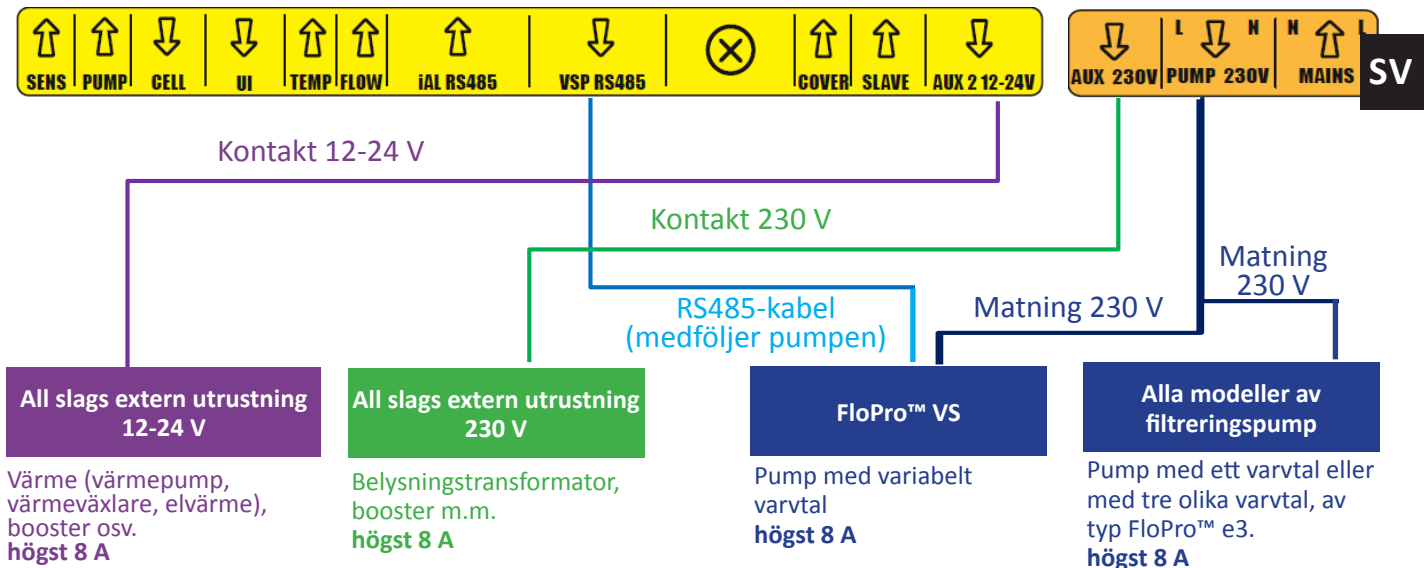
SENS PUMP CELL UI TEMP FLOW iAL RS485 VSP RS485 COVER SLAVE AUX 2 12-24V

AUX 230V L PUMP 230V N N MAINS L

SV

Kontakt 12-24 V

Kontakt 230 V

Matning 230 V

RS485-kabel (medföljer pumpen)

Matning 230 V

All slags extern utrustning 12-24 V

Värme (värmepump, värmeväxlare, elvärme), booster osv.
högst 8 A

All slags extern utrustning 230 V

Belysningstransformator, booster m.m.
högst 8 A

FloPro™ VS

Pump med variabelt varvtal
högst 8 A

Alla modeller av filtreringspump

Pump med ett varvtal eller med tre olika varvtal, av typ FloPro™ e3.
högst 8 A